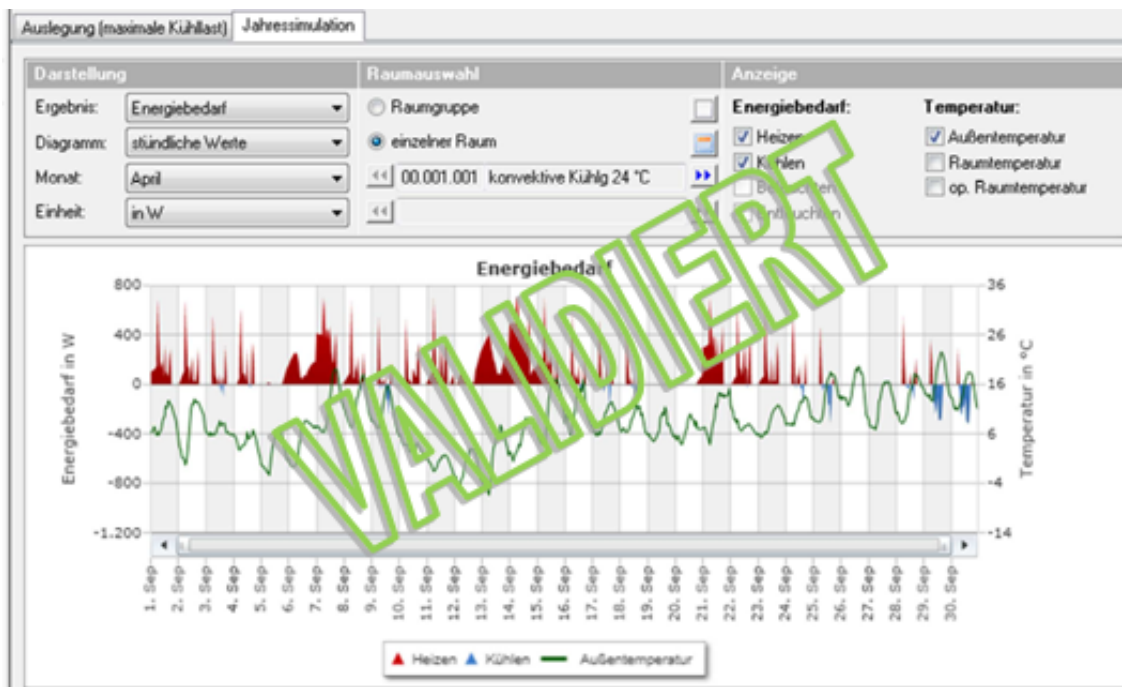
Auslegung (maximale Kühllast) | Jahressimulation

Darstellung

Ergebnis: Energiebedarf

Diagramm: stündliche Werte

Monat: April

Einheit: in W

Raumauswahl

Raumgruppe

einzelner Raum

00.001.001 konvektive Kühlg 24 °C

Anzeige

Energiebedarf:

Heizen

Kühlen

Be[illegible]

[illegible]uchten

Temperatur:

Außentemperatur

Raumtemperatur

op. Raumtemperatur

VALIDIERT

Energiebedarf

800
400
0
-400
-800
-1.200

Energiebedarf in W

36
26
16
6
-4
-14

Temperatur in °C

1. Sep
2. Sep
3. Sep
4. Sep
5. Sep
6. Sep
7. Sep
8. Sep
9. Sep
10. Sep
11. Sep
12. Sep
13. Sep
14. Sep
15. Sep
16. Sep
17. Sep
18. Sep
19. Sep
20. Sep
21. Sep
22. Sep
23. Sep
24. Sep
25. Sep
26. Sep
27. Sep
28. Sep
29. Sep
30. Sep

Heizen Kühlen Außentemperatur